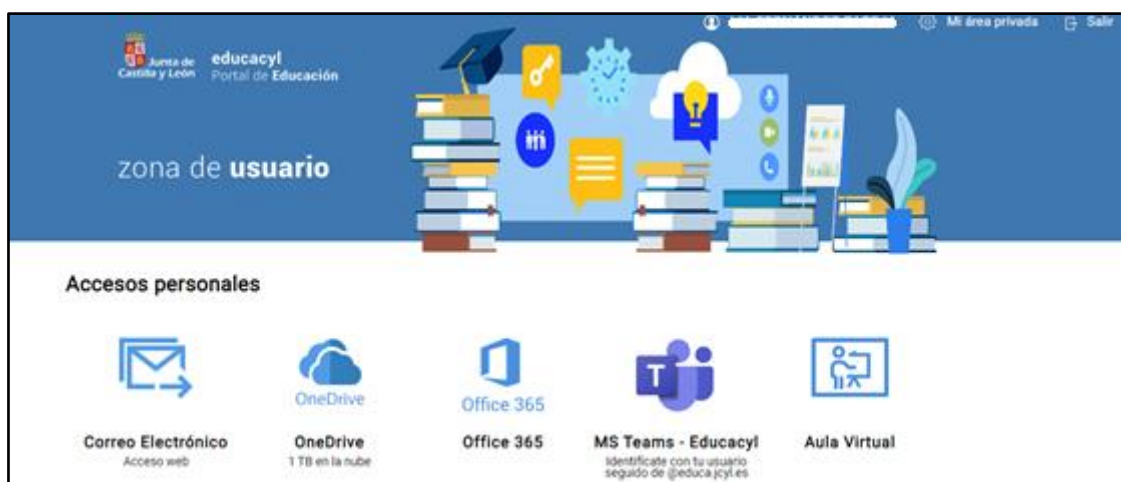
Junta de Castilla y León educacyl Portal de Educación

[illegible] Mi área privada Salir

zona de usuario

Accesos personales

Correo Electrónico
Acceso web

OneDrive
OneDrive
1 TB en la nube

Office 365
Office 365

MS Teams - Educacyl
Identifícate con tu usuario seguido de @educa.jcyl.es

Aula Virtual